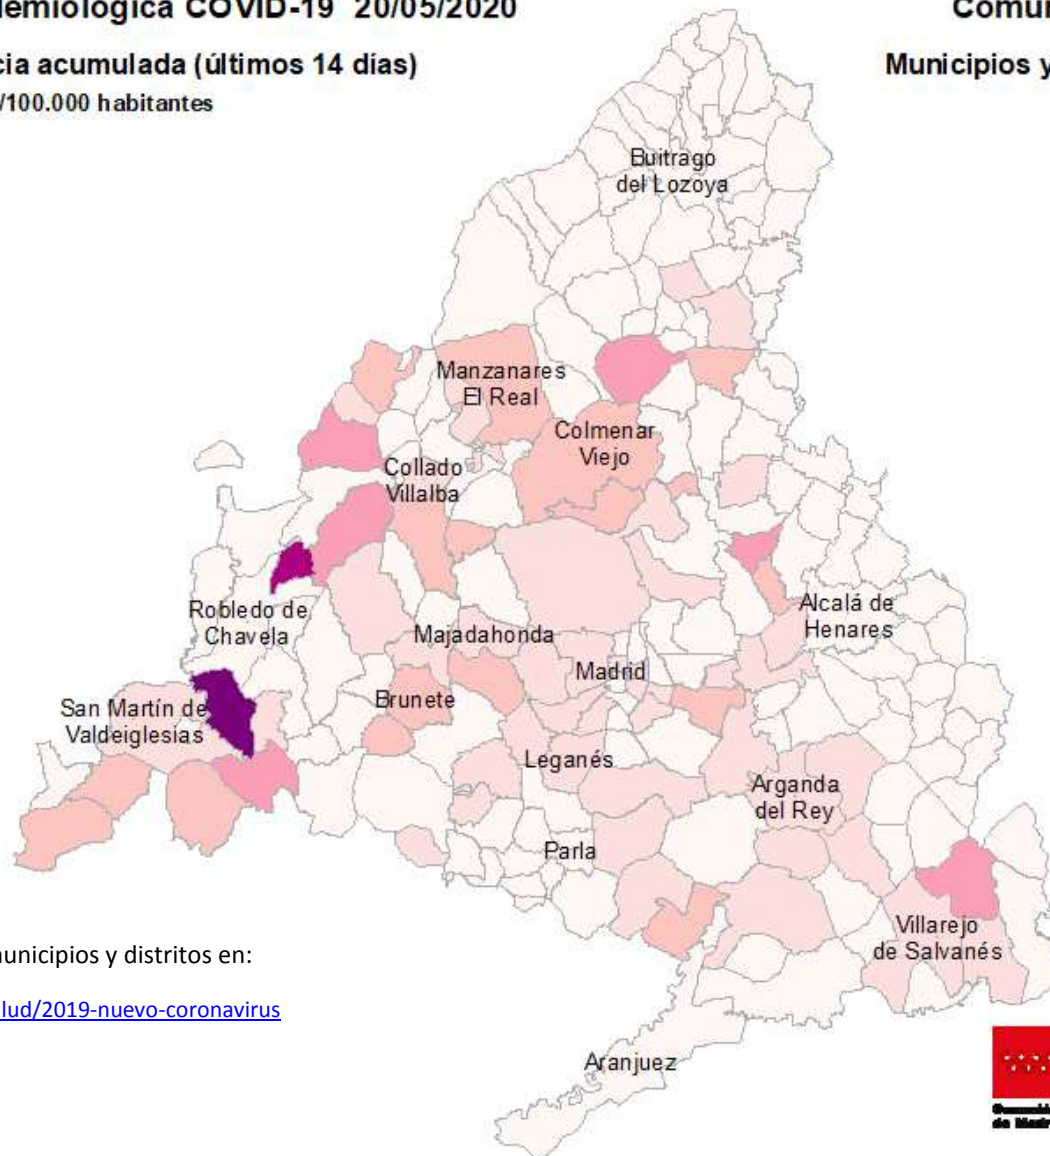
iemiológica COVID-19 20/05/2020

cia acumulada (últimos 14 días)

/100.000 habitantes

Comun

Municipios y

Buitrago del Lozoya

Manzanares El Real

Colmenar Viejo

Collado Villalba

Robledo de Chavela

Alcalá de Henares

Majadahonda

Madrid

San Martín de Valdeiglesias

Brunete

Leganés

Arganda del Rey

Parla

Villarejo de Salvanés

Aranjuez

unicipios y distritos en:

lud/2019-nuevo-coronavirus

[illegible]